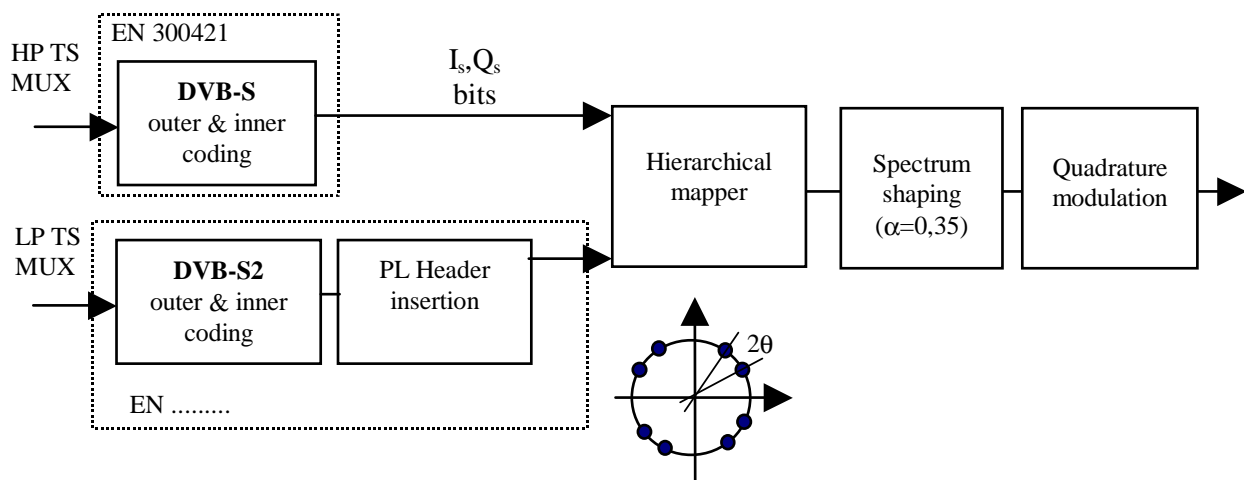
EN 300421

HP TS MUX

**DVB-S** outer & inner coding

$I_s, Q_s$ bits

Hierarchical mapper

Spectrum shaping ($\alpha$=0,35)

Quadrature modulation

LP TS MUX

**DVB-S2** outer & inner coding

PL Header insertion

EN .........

$2\theta$